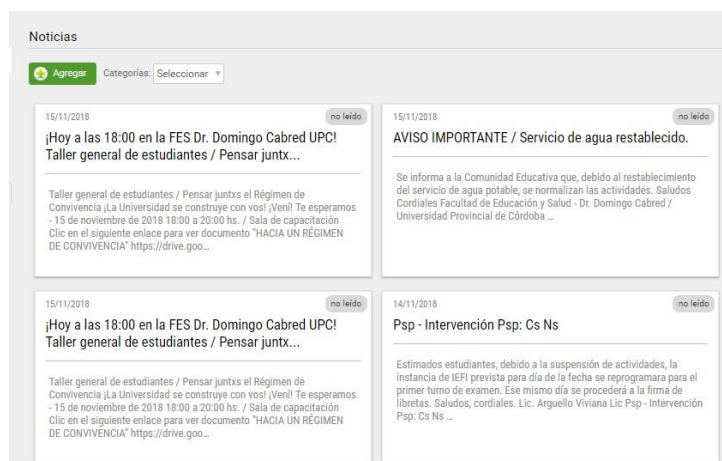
Noticias

Agregar Categorías: Seleccionar

15/11/2018
no leído
¡Hoy a las 18:00 en la FES Dr. Domingo Cabred UPC! Taller general de estudiantes / Pensar juntx...

Taller general de estudiantes / Pensar juntxs el Régimen de Convivencia ¡La Universidad se construye con vos! ¡Vení! Te esperamos - 15 de noviembre de 2018 18:00 a 20:00 hs. / Sala de capacitación Clic en el siguiente enlace para ver documento "HACIA UN RÉGIMEN DE CONVIVENCIA" https://drive.goo...

15/11/2018
no leído
AVISO IMPORTANTE / Servicio de agua restablecido.

Se informa a la Comunidad Educativa que, debido al restablecimiento del servicio de agua potable, se normalizan las actividades. Saludos Cordiales Facultad de Educación y Salud - Dr. Domingo Cabred / Universidad Provincial de Córdoba ...

15/11/2018
no leído
¡Hoy a las 18:00 en la FES Dr. Domingo Cabred UPC! Taller general de estudiantes / Pensar juntx...

Taller general de estudiantes / Pensar juntxs el Régimen de Convivencia ¡La Universidad se construye con vos! ¡Vení! Te esperamos - 15 de noviembre de 2018 18:00 a 20:00 hs. / Sala de capacitación Clic en el siguiente enlace para ver documento "HACIA UN RÉGIMEN DE CONVIVENCIA" https://drive.goo...

14/11/2018
no leído
Psp - Intervención Psp: Cs Ns

Estimados estudiantes, debido a la suspensión de actividades, la instancia de IEFI prevista para día de la fecha se reprogramara para el primer turno de examen. Ese mismo día se procederá a la firma de libretas. Saludos, cordiales. Lic. Arguello Viviana Lic Psp - Intervención Psp: Cs Ns ...